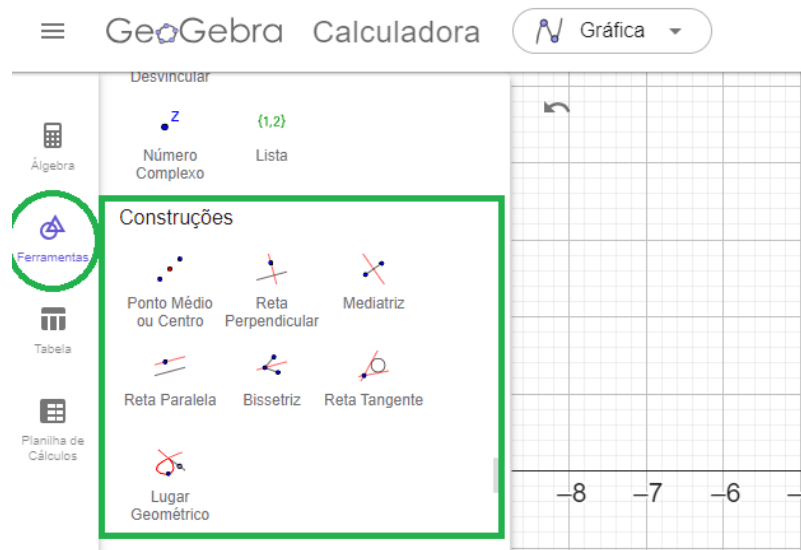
GeoGebra Calculadora

Gráfica

Desvincular

z

Número Complexo

{1,2}

Lista

Álgebra

Ferramentas

Tabela

Planilha de Cálculos

Construções

Ponto Médio ou Centro

Reta Perpendicular

Mediatriz

Reta Paralela

Bissetriz

Reta Tangente

Lugar Geométrico

−8 −7 −6